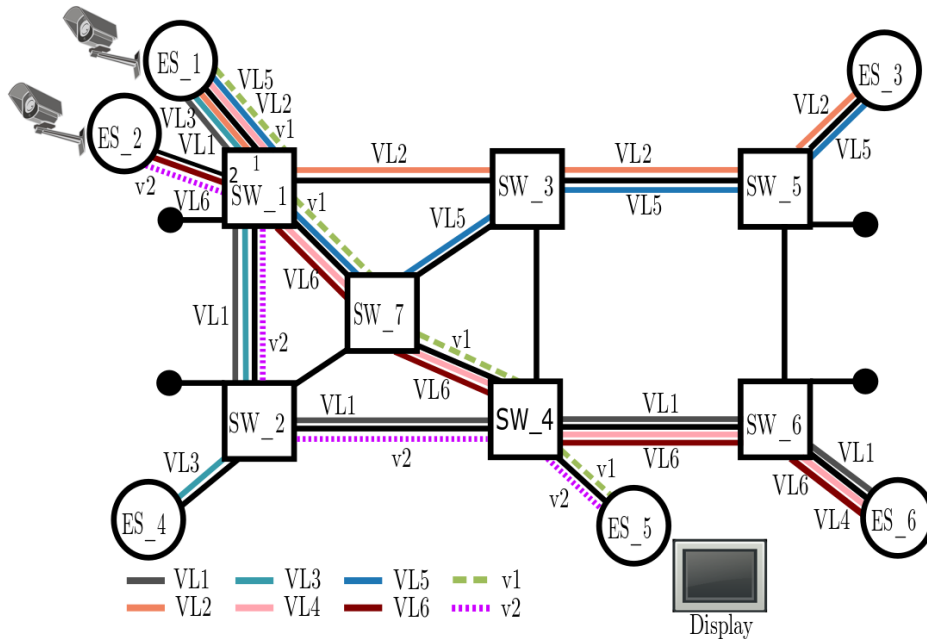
ES_1
ES_2
VL5
VL2
VL3
v1
VL1
1
2
v2
SW_1
VL6
v1
VL2
SW_3
VL2
VL5
SW_5
VL5
ES_3
VL2
VL5
VL6
SW_7
VL1
v2
v1
VL6
SW_2
VL1
SW_4
VL1
SW_6
v2
VL6
VL1
VL3
v1
v2
VL6
VL4
ES_6
ES_4
ES_5
Display
VL1
VL2
VL3
VL4
VL5
VL6
v1
v2